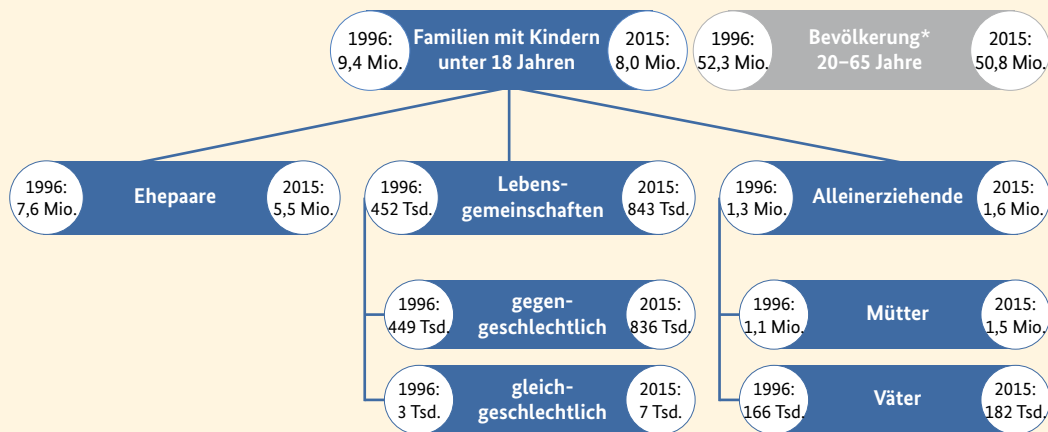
1996: 9,4 Mio.
Familien mit Kindern unter 18 Jahren
2015: 8,0 Mio.

1996: 52,3 Mio.
Bevölkerung* 20–65 Jahre
2015: 50,8 Mio.

1996: 7,6 Mio.
Ehepaare
2015: 5,5 Mio.

1996: 452 Tsd.
Lebensgemeinschaften
2015: 843 Tsd.

1996: 1,3 Mio.
Alleinerziehende
2015: 1,6 Mio.

1996: 449 Tsd.
gegengeschlechtlich
2015: 836 Tsd.

1996: 1,1 Mio.
Mütter
2015: 1,5 Mio.

1996: 3 Tsd.
gleichgeschlechtlich
2015: 7 Tsd.

1996: 166 Tsd.
Väter
2015: 182 Tsd.